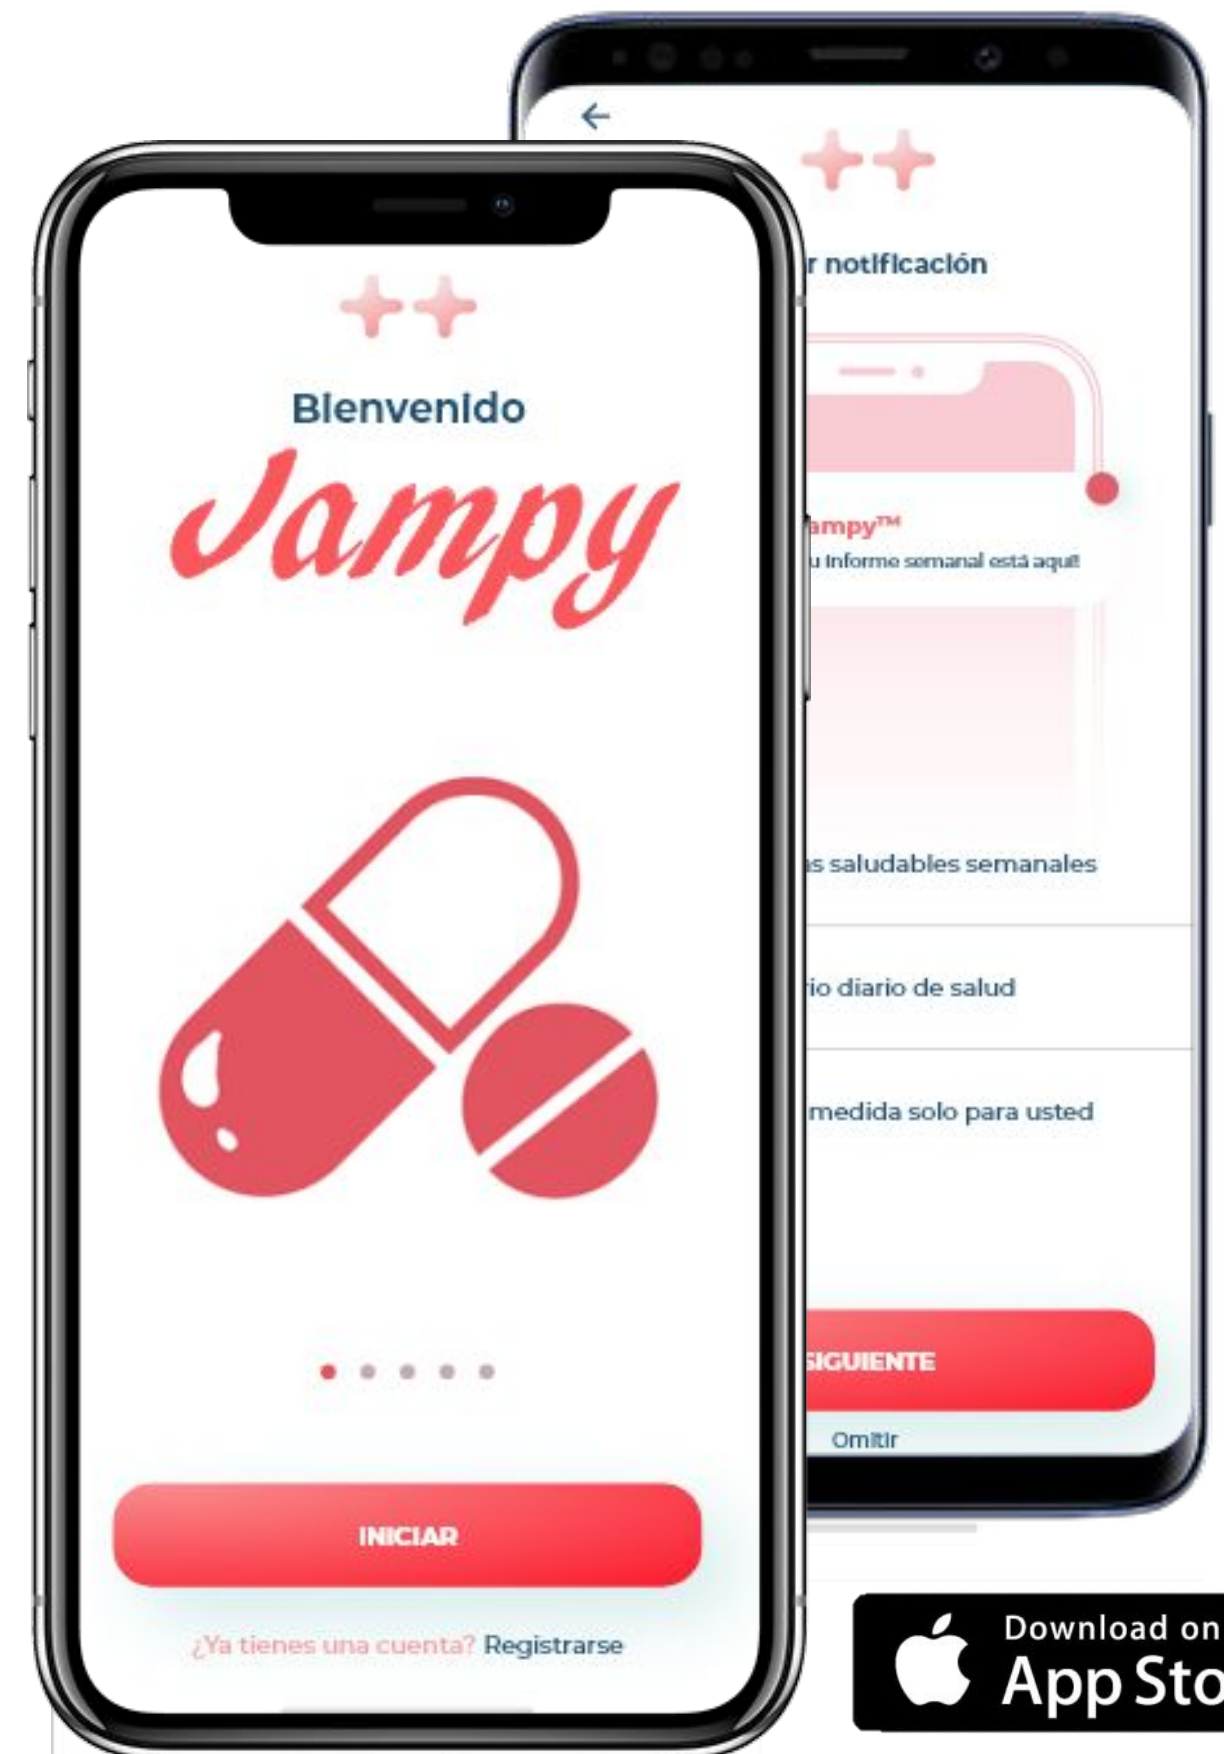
Bienvenido

Jampy

INICIAR

¿Ya tienes una cuenta? Registrarse

r notificación

ampy™

u informe semanal está aquí!

s saludables semanales

io diario de salud

medida solo para usted

SIGUIENTE

Omitir

Download on
App Sto